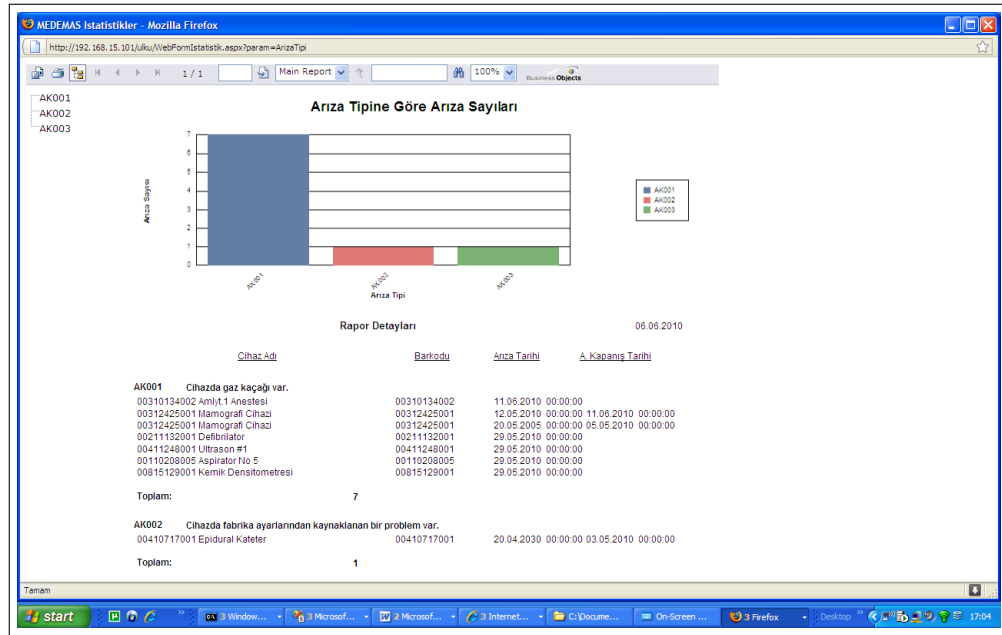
MEDEMAS Istatistikler - Mozilla Firefox

http://192.168.15.101/ulku/WebFormIstatistik.aspx?param=ArizaTipi

1 / 1 Main Report 100% Business Objects

AK001
AK002
AK003

Arıza Tipine Göre Arıza Sayıları

Arıza Sayısı

7
6
5
4
3
2
1
0

AK001 AK002 AK003

Arıza Tipi

AK001
AK002
AK003

Rapor Detayları 06.06.2010

| Cihaz Adı | Barkodu | Arıza Tarihi | A. Kapanış Tarihi |
|---|---|---|---|

AK001 Cihazda gaz kaçağı var.

| | | | |
|---|---|---|---|
| 00310134002 Amlyt.1 Anestesi | 00310134002 | 11.06.2010 00:00:00 | |
| 00312425001 Mamografi Cihazi | 00312425001 | 12.05.2010 00:00:00 | 11.06.2010 00:00:00 |
| 00312425001 Mamografi Cihazi | 00312425001 | 20.05.2005 00:00:00 | 05.05.2010 00:00:00 |
| 00211132001 Defibrilator | 00211132001 | 29.05.2010 00:00:00 | |
| 00411248001 Ultrason #1 | 00411248001 | 29.05.2010 00:00:00 | |
| 00110208005 Aspirator No 5 | 00110208005 | 29.05.2010 00:00:00 | |
| 00815129001 Kemik Densitometresi | 00815129001 | 29.05.2010 00:00:00 | |

Toplam: 7

AK002 Cihazda fabrika ayarlarından kaynaklanan bir problem var.

| | | | |
|---|---|---|---|
| 00410717001 Epidural Kateter | 00410717001 | 20.04.2030 00:00:00 | 03.05.2010 00:00:00 |

Toplam: 1

Tamam

start 3 Window... 3 Microsof... 2 Microsof... 3 Internet... C:\Docume... On-Screen ... 3 Firefox Desktop 17:04